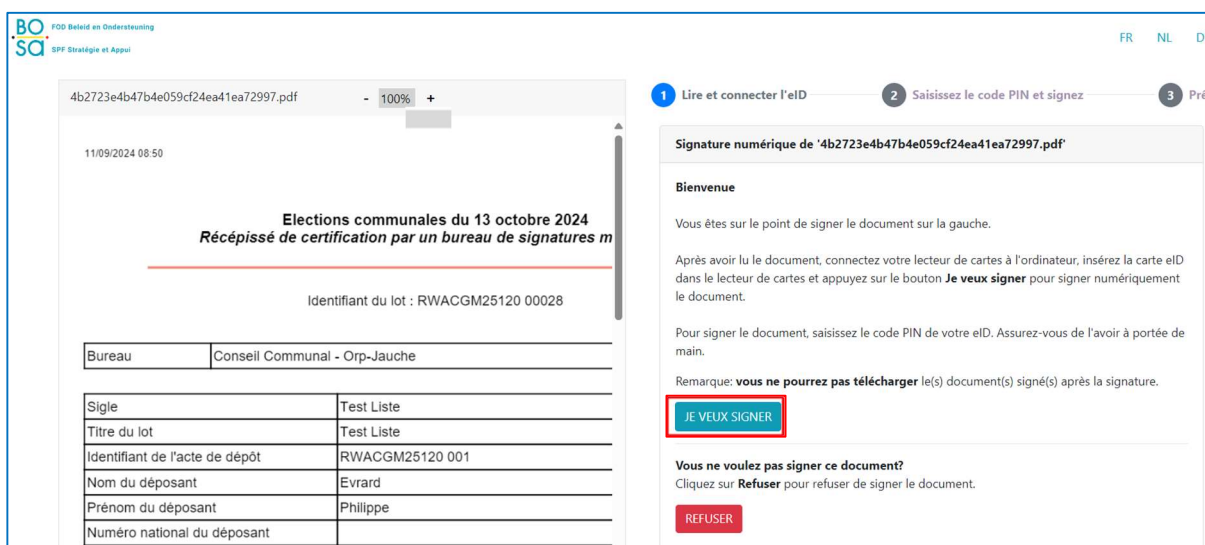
BO SA FOD Beleid en Ondersteuning
SPF Stratégie et Appui

FR NL D

4b2723e4b47b4e059cf24ea41ea72997.pdf - 100% +

11/09/2024 08:50

Elections communales du 13 octobre 2024
Récépissé de certification par un bureau de signatures m

Identifiant du lot : RWACGM25120 00028

| Bureau | Conseil Communal - Orp-Jauche |
|---|---|

| Sigle | Test Liste |
|---|---|
| Titre du lot | Test Liste |
| Identifiant de l'acte de dépôt | RWACGM25120 001 |
| Nom du déposant | Evrard |
| Prénom du déposant | Philippe |
| Numéro national du déposant | |

1 Lire et connecter l'eID 2 Saisissez le code PIN et signez 3 Pré

Signature numérique de '4b2723e4b47b4e059cf24ea41ea72997.pdf'

Bienvenue

Vous êtes sur le point de signer le document sur la gauche.

Après avoir lu le document, connectez votre lecteur de cartes à l'ordinateur, insérez la carte eID dans le lecteur de cartes et appuyez sur le bouton Je veux signer pour signer numériquement le document.

Pour signer le document, saisissez le code PIN de votre eID. Assurez-vous de l'avoir à portée de main.

Remarque: vous ne pourrez pas télécharger le(s) document(s) signé(s) après la signature.

JE VEUX SIGNER

Vous ne voulez pas signer ce document?
Cliquez sur Refuser pour refuser de signer le document.

REFUSER